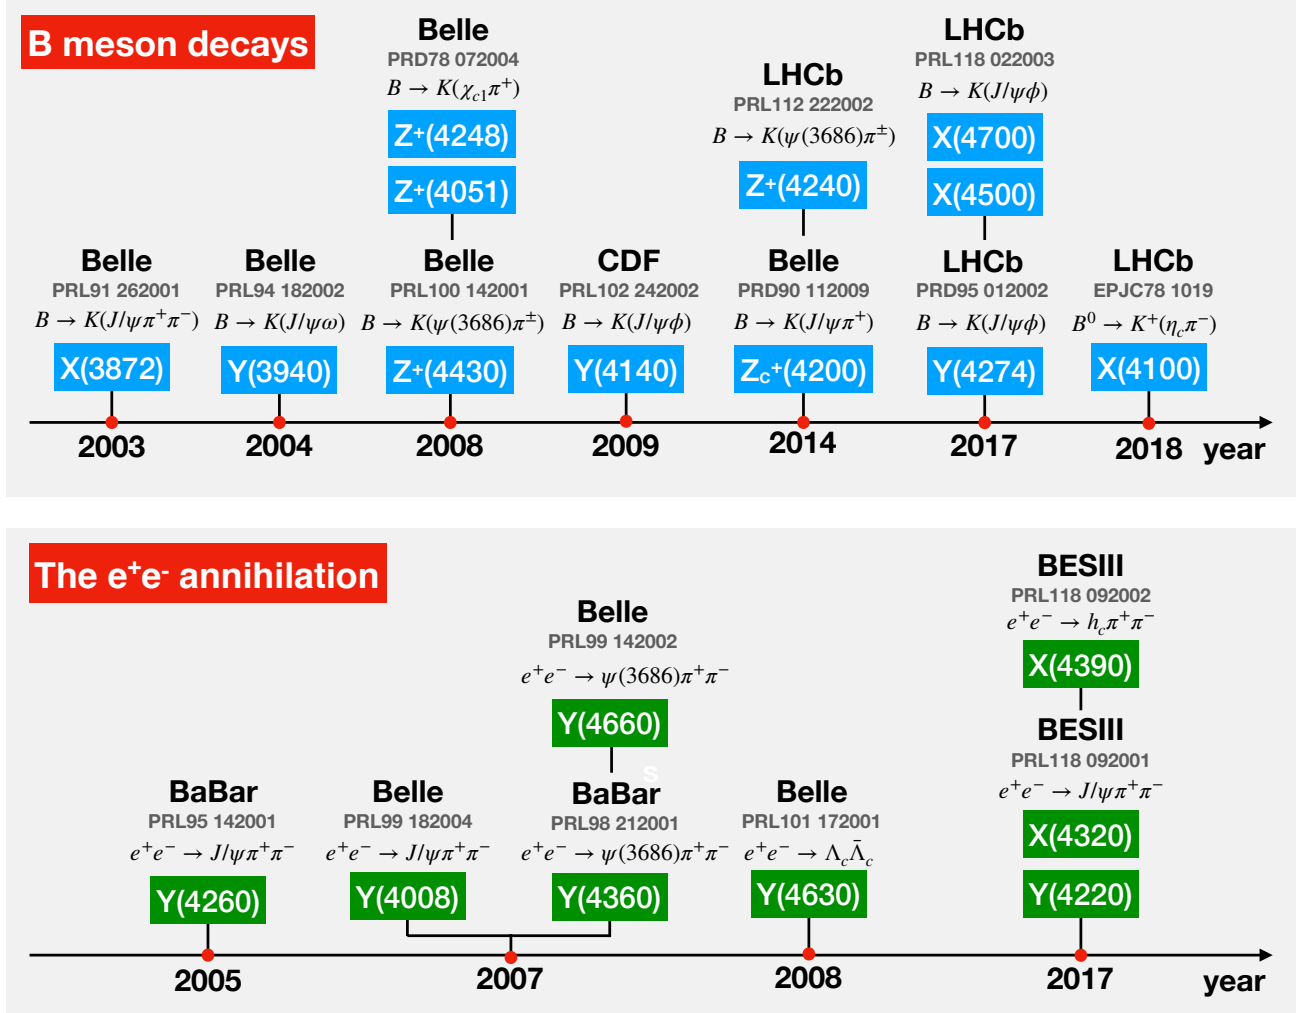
B meson decays

Belle
PRD78 072004
$B \to K(\chi_{c1}\pi^+)$
Z+(4248)
Z+(4051)

LHCb
PRL112 222002
$B \to K(\psi(3686)\pi^{\pm})$
Z+(4240)

LHCb
PRL118 022003
$B \to K(J/\psi\phi)$
X(4700)
X(4500)

Belle
PRL91 262001
$B \to K(J/\psi\pi^+\pi^-)$
X(3872)

Belle
PRL94 182002
$B \to K(J/\psi\omega)$
Y(3940)

Belle
PRL100 142001
$B \to K(\psi(3686)\pi^{\pm})$
Z+(4430)

CDF
PRL102 242002
$B \to K(J/\psi\phi)$
Y(4140)

Belle
PRD90 112009
$B \to K(J/\psi\pi^+)$
Zc+(4200)

LHCb
PRD95 012002
$B \to K(J/\psi\phi)$
Y(4274)

LHCb
EPJC78 1019
$B^0 \to K^+(\eta_c\pi^-)$
X(4100)

2003 2004 2008 2009 2014 2017 2018 year

The e+e- annihilation

Belle
PRL99 142002
$e^+e^- \to \psi(3686)\pi^+\pi^-$
Y(4660)

BESIII
PRL118 092002
$e^+e^- \to h_c\pi^+\pi^-$
X(4390)

BESIII
PRL118 092001
$e^+e^- \to J/\psi\pi^+\pi^-$
X(4320)
Y(4220)

BaBar
PRL95 142001
$e^+e^- \to J/\psi\pi^+\pi^-$
Y(4260)

Belle
PRL99 182004
$e^+e^- \to J/\psi\pi^+\pi^-$
Y(4008)

BaBar
PRL98 212001
$e^+e^- \to \psi(3686)\pi^+\pi^-$
Y(4360)

Belle
PRL101 172001
$e^+e^- \to \Lambda_c\bar{\Lambda}_c$
Y(4630)

2005 2007 2008 2017 year